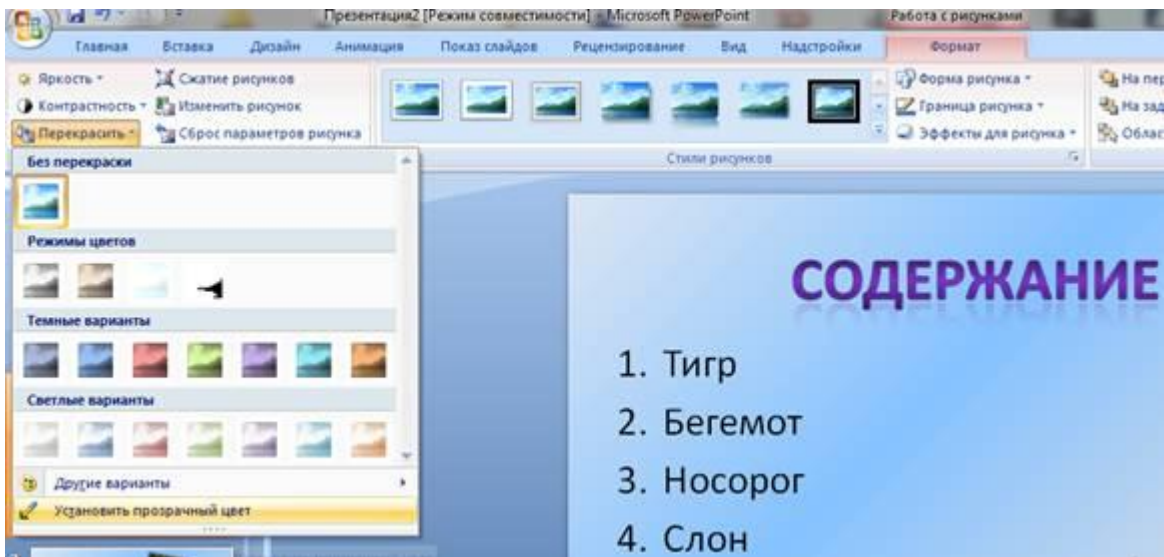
Презентация2 [Режим совместимости] - Microsoft PowerPoint

Работа с рисунками

Главная Вставка Дизайн Анимация Показ слайдов Рецензирование Вид Надстройки Формат

Яркость

Сжатие рисунков

Контрастность

Изменить рисунок

Перекрасить

Сброс параметров рисунка

Форма рисунка

Граница рисунка

Эффекты для рисунка

Стили рисунков

На пер

На зад

Облас

Без перекраски

Режимы цветов

Темные варианты

Светлые варианты

Другие варианты

Установить прозрачный цвет

СОДЕРЖАНИЕ

1. Тигр

2. Бегемот

3. Носорог

4. Слон